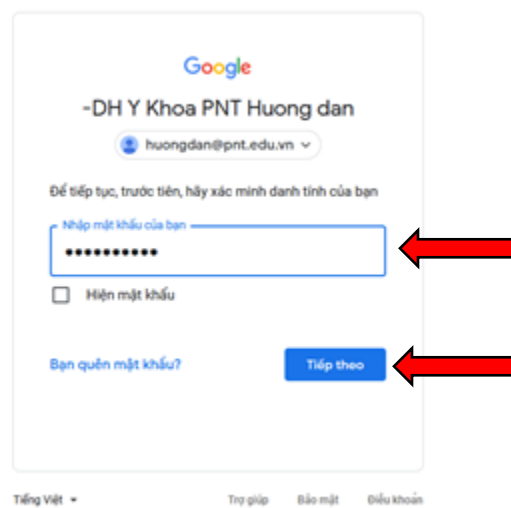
Google

-DH Y Khoa PNT Huong dan

huongdan@pnt.edu.vn

Để tiếp tục, trước tiên, hãy xác minh danh tính của bạn

Nhập mật khẩu của bạn

•••••••••••

Hiện mật khẩu

Bạn quên mật khẩu?

Tiếp theo

Tiếng Việt

Trợ giúp

Bảo mật

Điều khoản